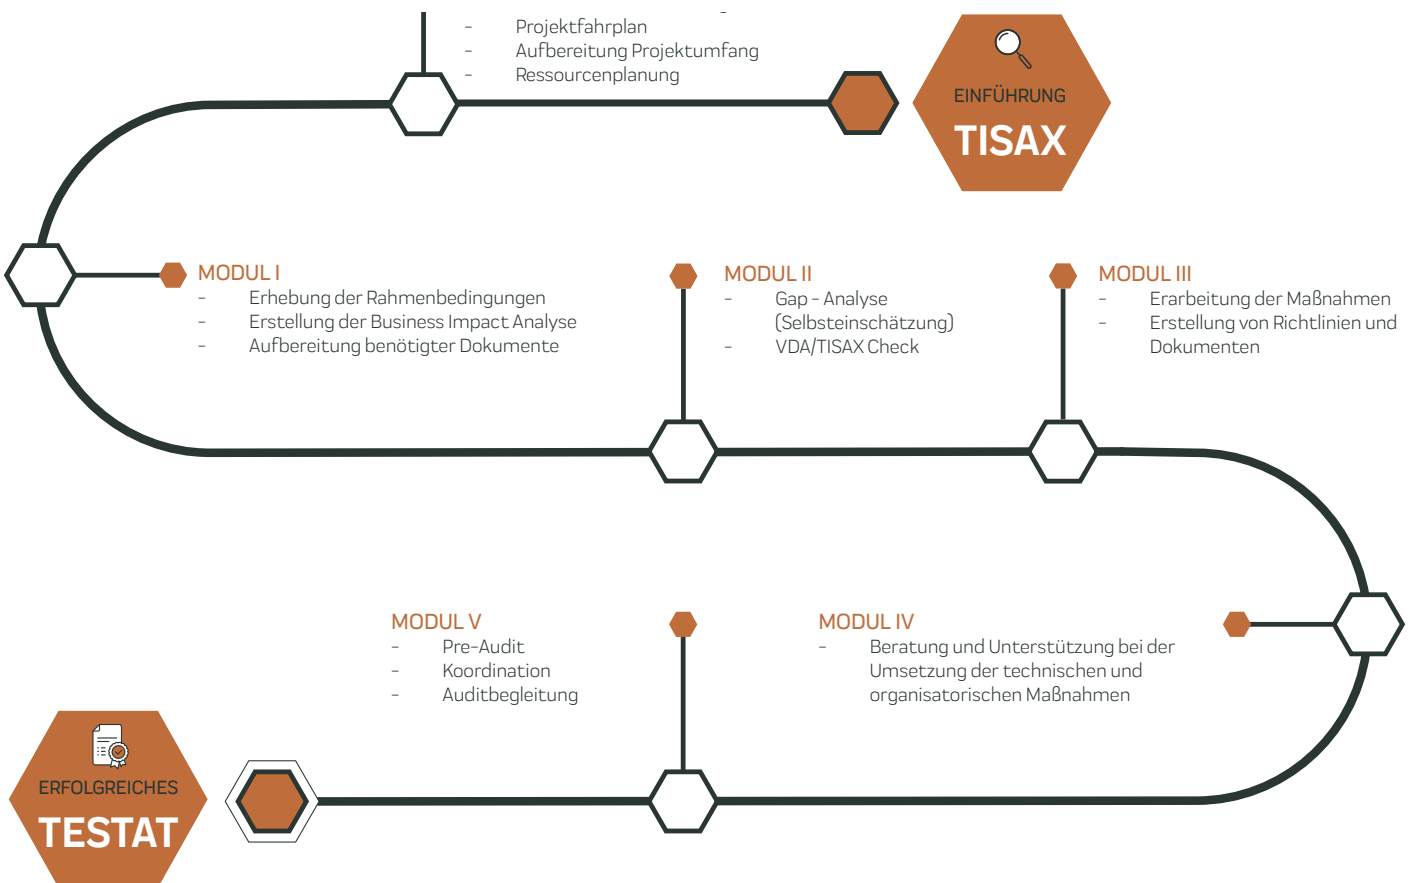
- Projektfahrplan
- Aufbereitung Projektumfang
- Ressourcenplanung

EINFÜHRUNG
TISAX

MODUL I
- Erhebung der Rahmenbedingungen
- Erstellung der Business Impact Analyse
- Aufbereitung benötigter Dokumente

MODUL II
- Gap - Analyse (Selbsteinschätzung)
- VDA/TISAX Check

MODUL III
- Erarbeitung der Maßnahmen
- Erstellung von Richtlinien und Dokumenten

MODUL V
- Pre-Audit
- Koordination
- Auditbegleitung

MODUL IV
- Beratung und Unterstützung bei der Umsetzung der technischen und organisatorischen Maßnahmen

ERFOLGREICHES
TESTAT